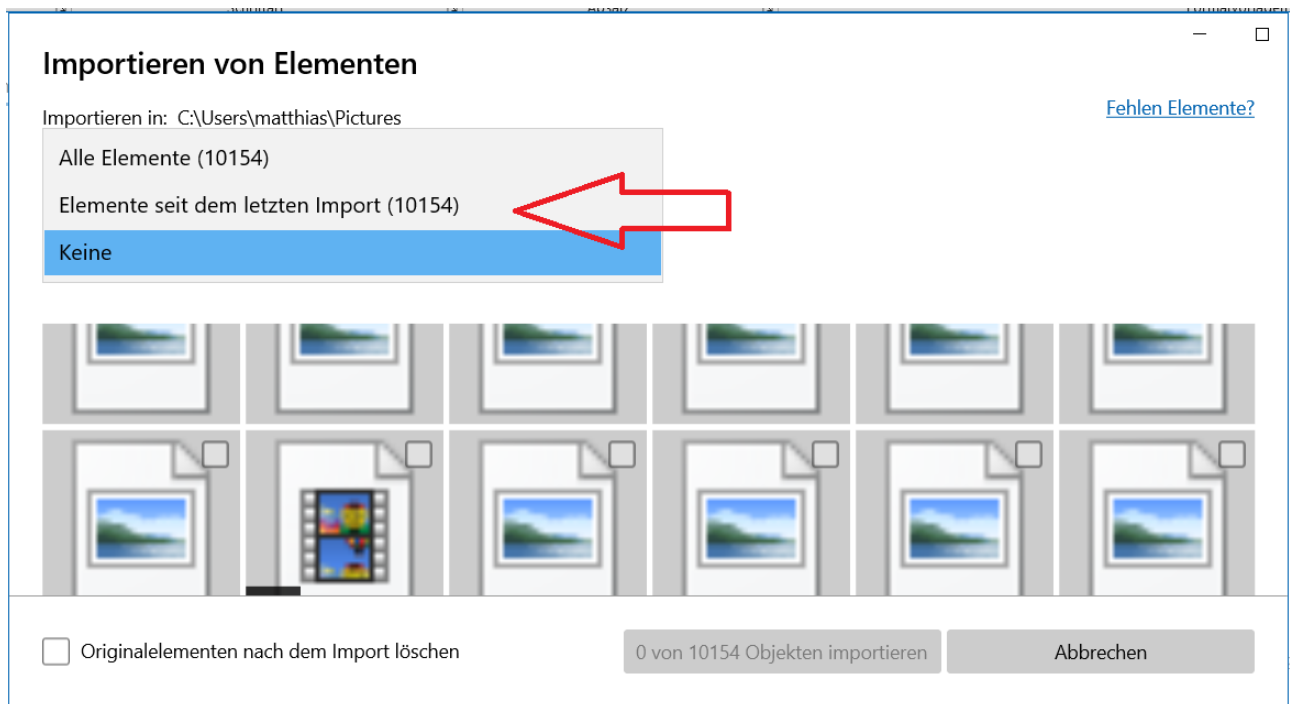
Importieren von Elementen

Importieren in: C:\Users\matthias\Pictures

Fehlen Elemente?

Alle Elemente (10154)

Elemente seit dem letzten Import (10154)

Keine

Originalelementen nach dem Import löschen

0 von 10154 Objekten importieren

Abbrechen